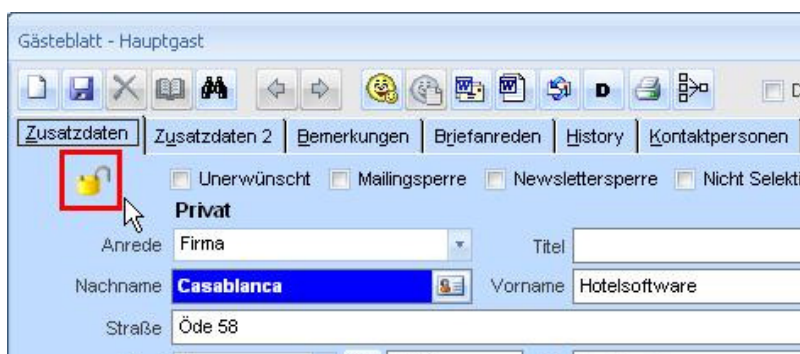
Gästeblatt - Hauptgast

D

Zusatzdaten | Zusatzdaten 2 | Bemerkungen | Briefanreden | History | Kontaktpersonen

Unerwünscht Mailingsperre Newslettersperre Nicht Selekti

Privat

Anrede Firma

Titel

Nachname Casablanca

Vorname Hotelsoftware

Straße Öde 58